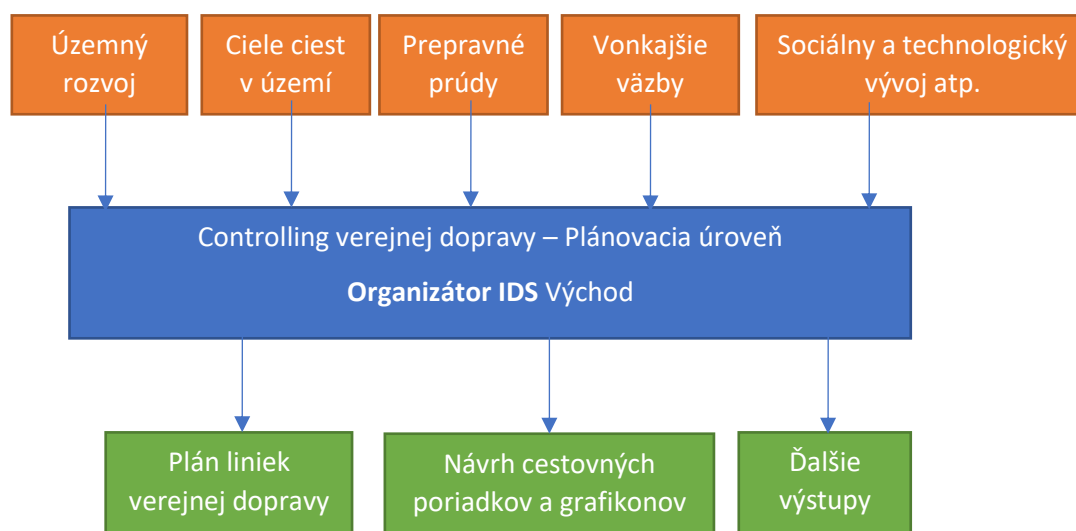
Územný rozvoj

Ciele ciest v území

Prepravné prúdy

Vonkajšie väzby

Sociálny a technologický vývoj atp.

Controlling verejnej dopravy – Plánovacia úroveň

**Organizátor IDS** Východ

Plán liniek verejnej dopravy

Návrh cestovných poriadkov a grafikonov

Ďalšie výstupy